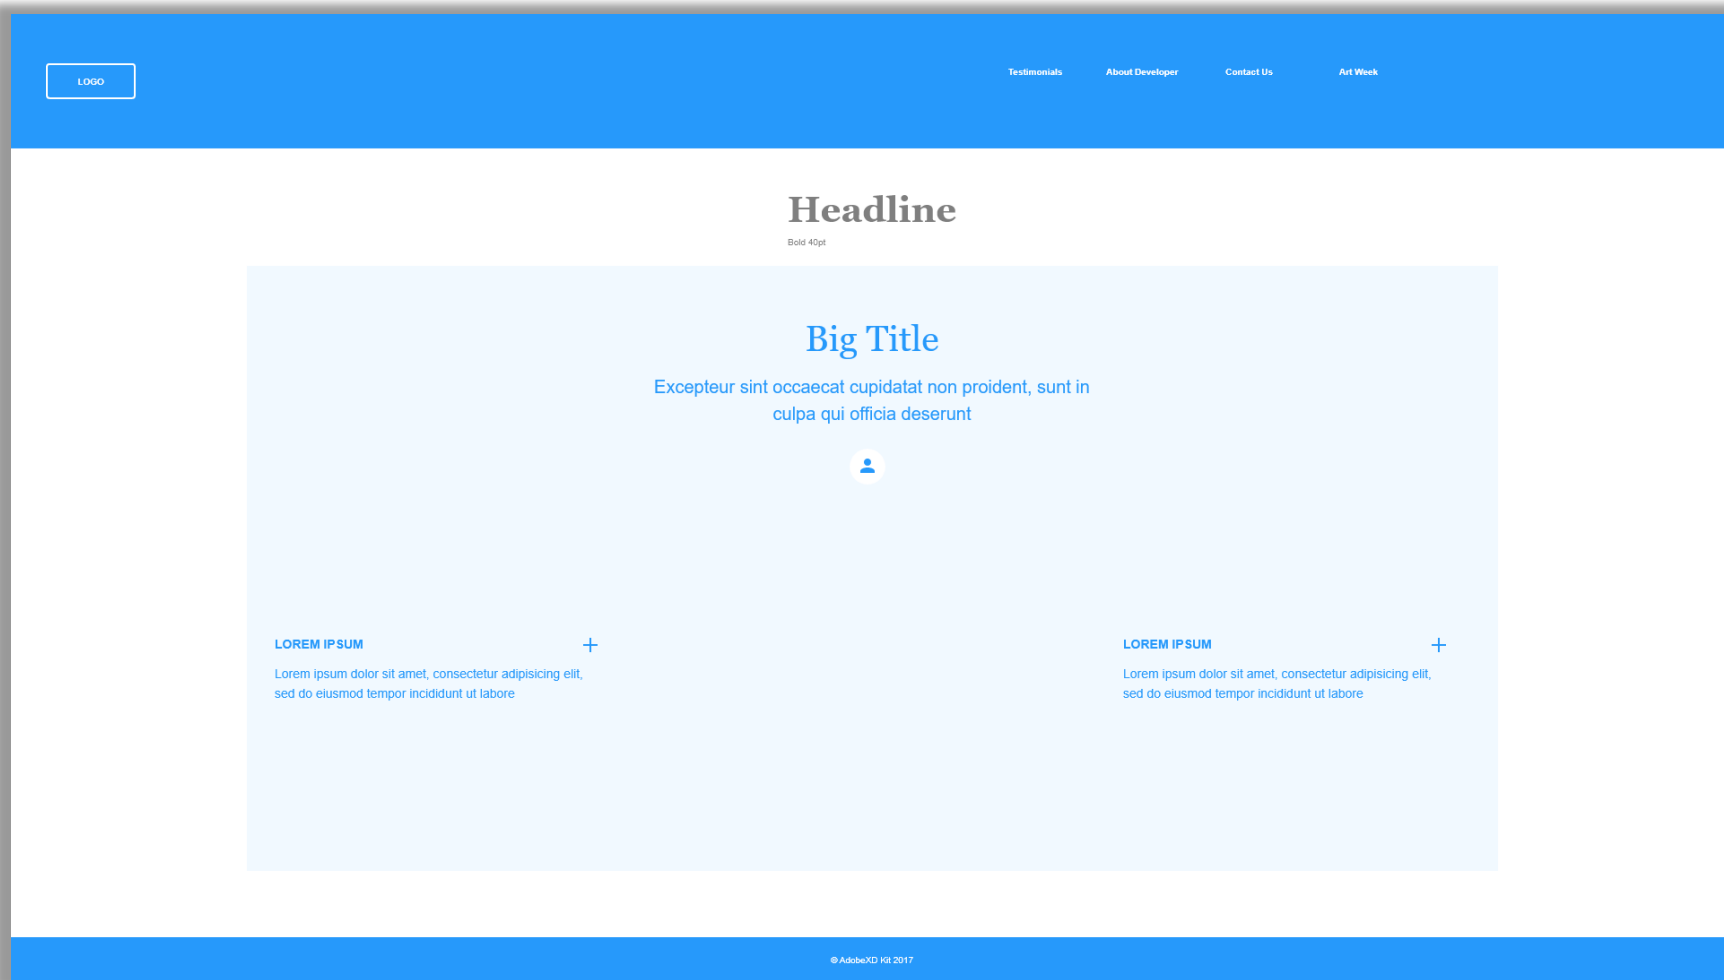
LOGO

Testimonials About Developer Contact Us Art Week

Headline

Bold 40pt

Big Title

Excepteur sint occaecat cupidatat non proident, sunt in culpa qui officia deserunt

LOREM IPSUM

+

Lorem ipsum dolor sit amet, consectetur adipisicing elit, sed do eiusmod tempor incididunt ut labore

LOREM IPSUM

+

Lorem ipsum dolor sit amet, consectetur adipisicing elit, sed do eiusmod tempor incididunt ut labore

© AdobeXD Kit 2017